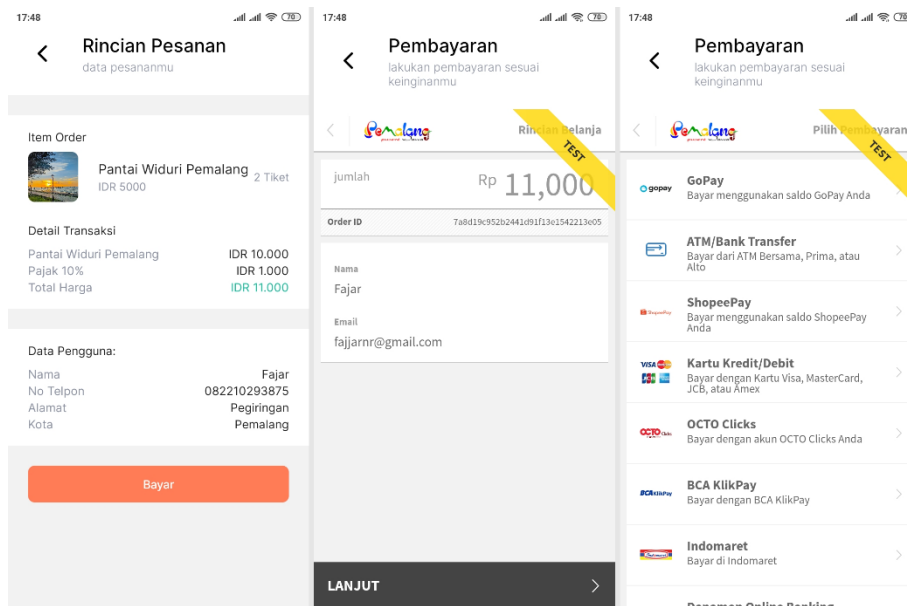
17:48

Rincian Pesanan
data pesananmu

Item Order
Pantai Widuri Pemalang 2 Tiket
IDR 5000

Detail Transaksi
Pantai Widuri Pemalang IDR 10.000
Pajak 10% IDR 1.000
Total Harga IDR 11.000

Data Pengguna:
Nama Fajar
No Telpon 082210293875
Alamat Pegiringan
Kota Pemalang

Bayar

17:48

Pembayaran
lakukan pembayaran sesuai keinginanmu

Pemalang
Rincian Belanja
TEST

jumlah Rp 11,000

Order ID 7a8d19c952b2441d91f13e1542213e05

Nama
Fajar

Email
fajjarnr@gmail.com

LANJUT

17:48

Pembayaran
lakukan pembayaran sesuai keinginanmu

Pemalang
Pilih Pembayaran
TEST

GoPay
Bayar menggunakan saldo GoPay Anda

ATM/Bank Transfer
Bayar dari ATM Bersama, Prima, atau Alto

ShopeePay
Bayar menggunakan saldo ShopeePay Anda

Kartu Kredit/Debit
Bayar dengan Kartu Visa, MasterCard, JCB, atau Amex

OCTO Clicks
Bayar dengan akun OCTO Clicks Anda

BCA KlikPay
Bayar dengan BCA KlikPay

Indomaret
Bayar di Indomaret

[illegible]